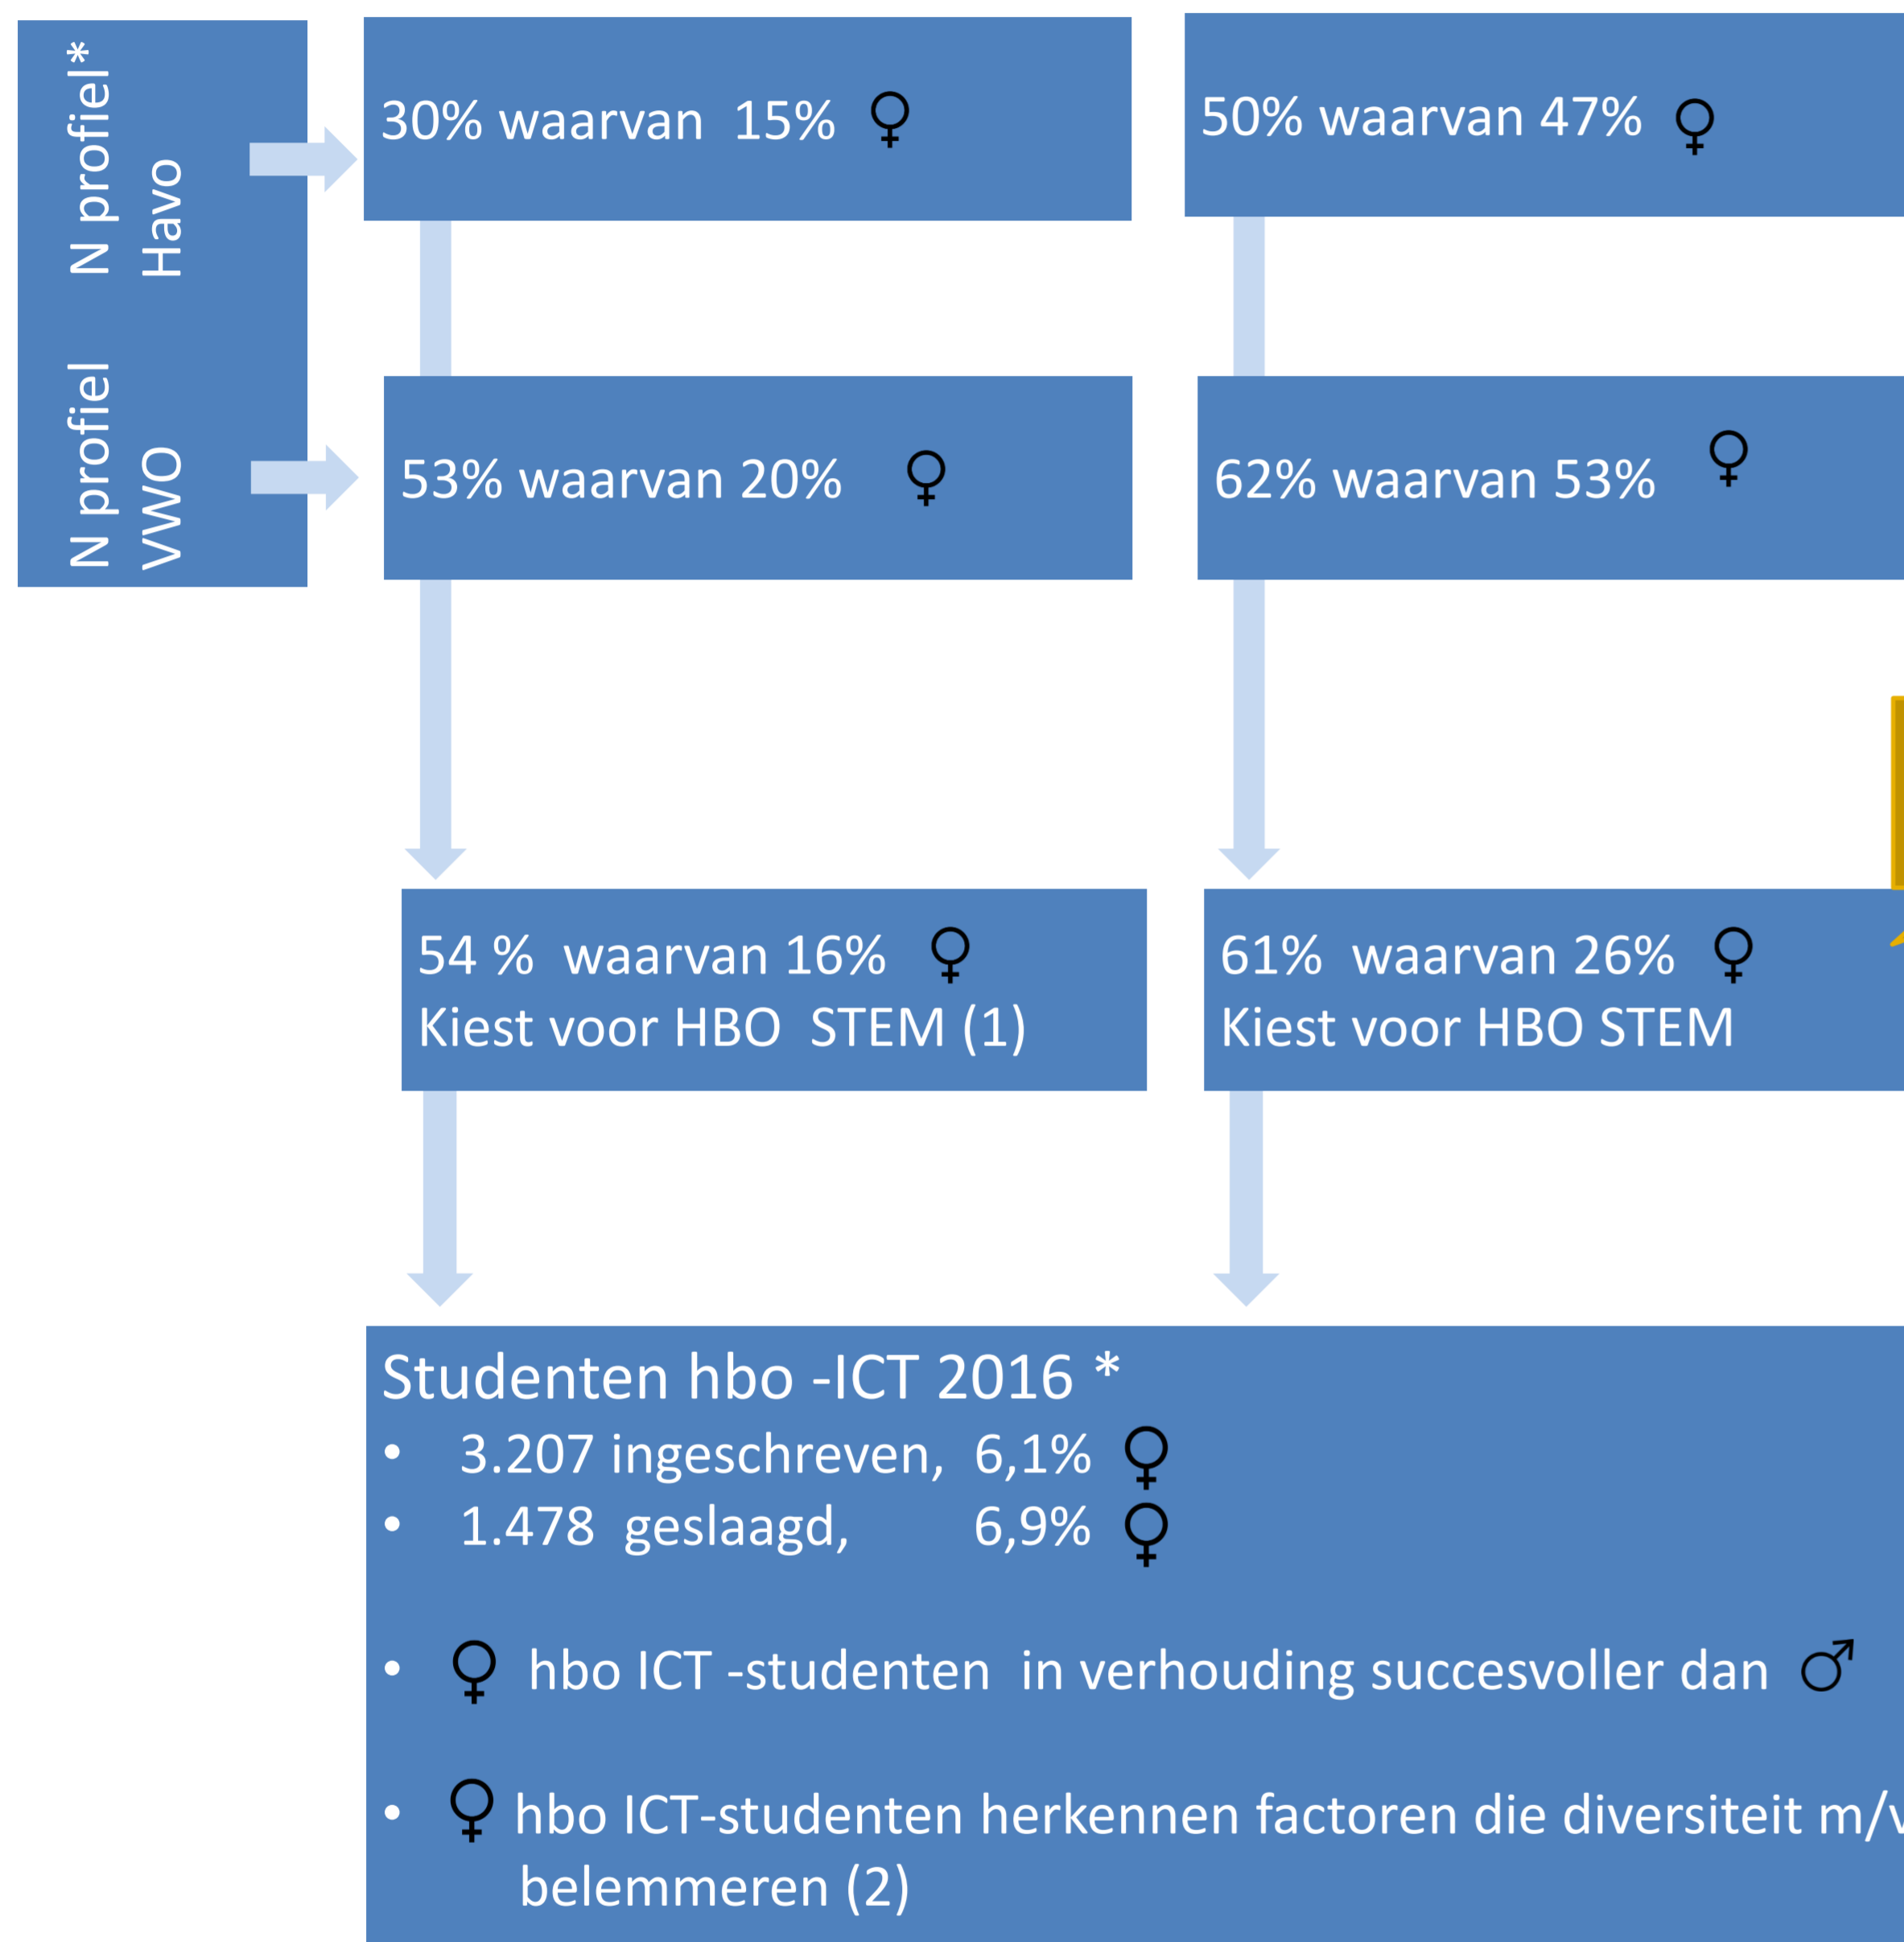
N profiel* Havo

N profiel VWO

30% waarvan 15% ♀

50% waarvan 47% ♀

53% waarvan 20% ♀

62% waarvan 53% ♀

54 % waarvan 16% ♀
Kiest voor HBO STEM (1)

61% waarvan 26% ♀
Kiest voor HBO STEM

Studenten hbo -ICT 2016 *
• 3.207 ingeschreven, 6,1% ♀
• 1.478 geslaagd, 6,9% ♀

• ♀ hbo ICT -studenten in verhouding succesvoller dan ♂

• ♀ hbo ICT-studenten herkennen factoren die diversiteit m/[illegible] belemmeren (2)